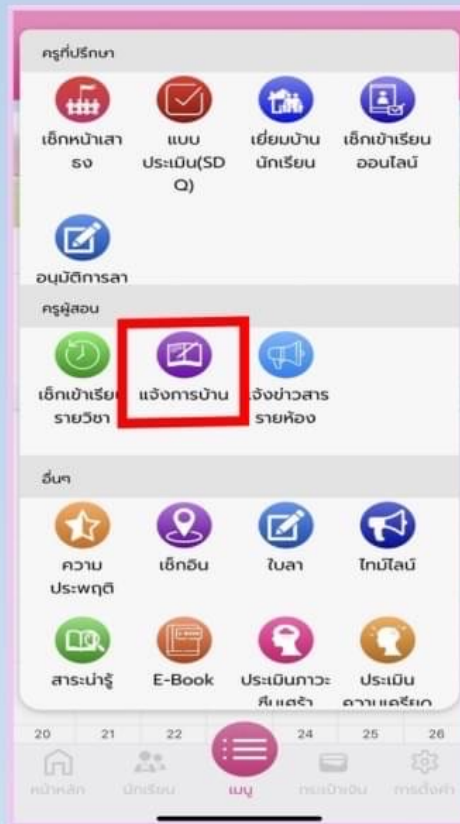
ครูที่ปรึกษา

เช็กหน้าเสาธง

แบบประเมิน(SDQ)

เยี่ยมบ้านนักเรียน

เช็กเข้าเรียนออนไลน์

อนุมัติการลา

ครูผู้สอน

เช็กเข้าเรียนรายวิชา

แจ้งการบ้าน

แจ้งข่าวสารรายห้อง

อื่นๆ

ความประพฤติ

เช็กอิน

ใบลา

ไทม์ไลน์

สาระน่ารู้

E-Book

ประเมินภาวะ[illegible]

ประเมิน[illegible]

20 21 22 23 24 25 26

หน้าหลัก

นักเรียน

เมนู

กระเป๋าเงิน

การตั้งค่า